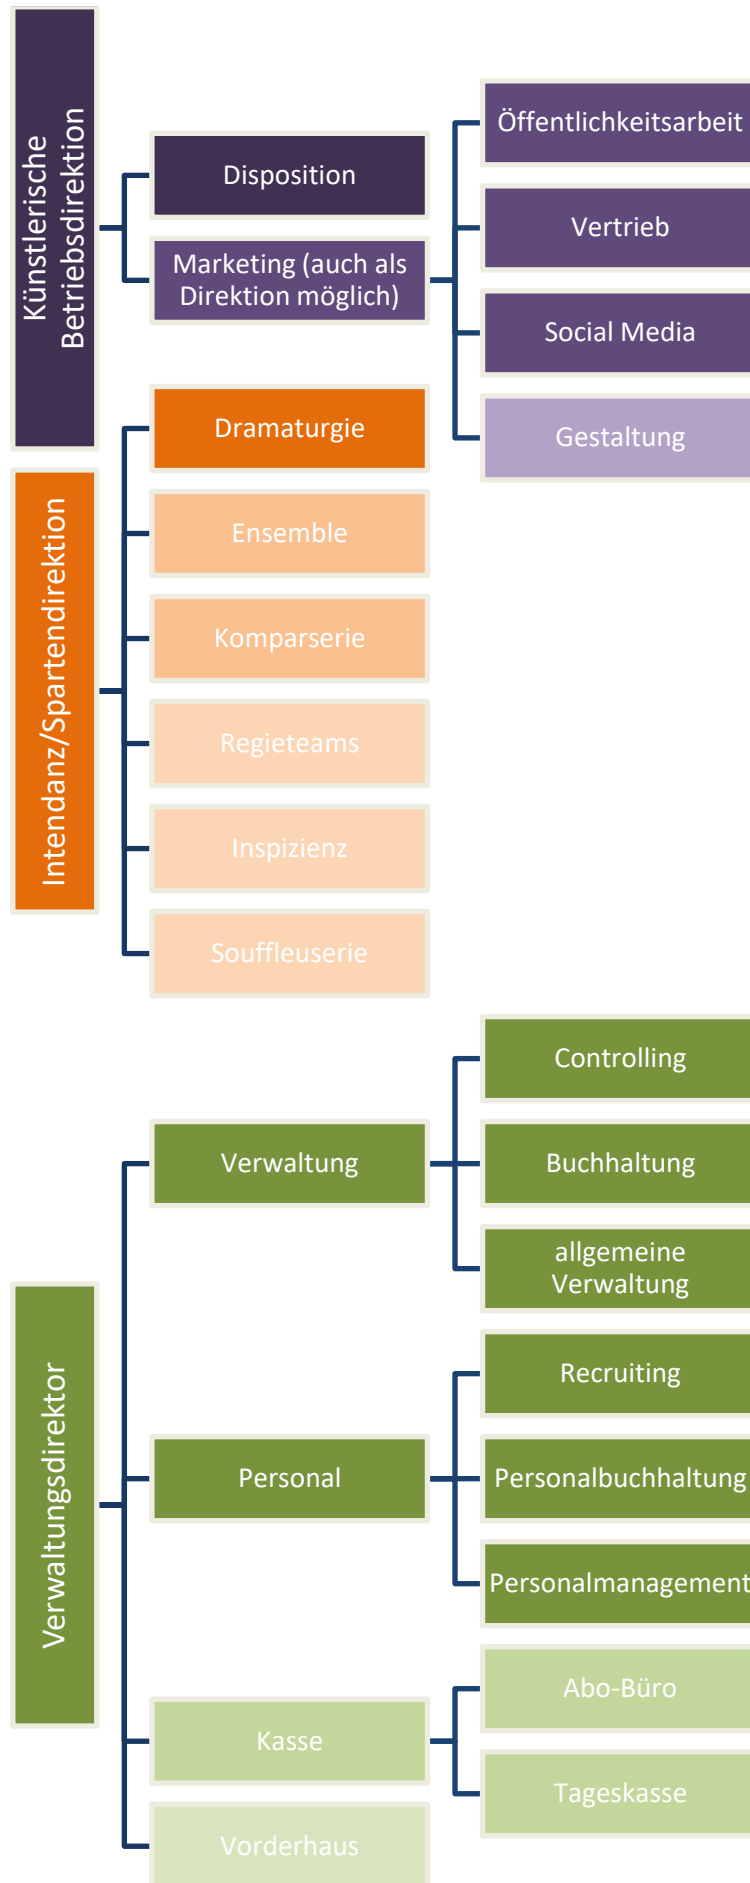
Künstlerische Betriebsdirektion

Disposition

Marketing (auch als Direktion möglich)

Öffentlichkeitsarbeit

Vertrieb

Social Media

Gestaltung

Intendanz/Spartendirektion

Dramaturgie

Ensemble

Komparserie

Regieteams

Inspizienz

Souffleuserie

Verwaltungsdirektor

Verwaltung

Controlling

Buchhaltung

allgemeine Verwaltung

Personal

Recruiting

Personalbuchhaltung

Personalmanagement

Kasse

Abo-Büro

Tageskasse

Vorderhaus